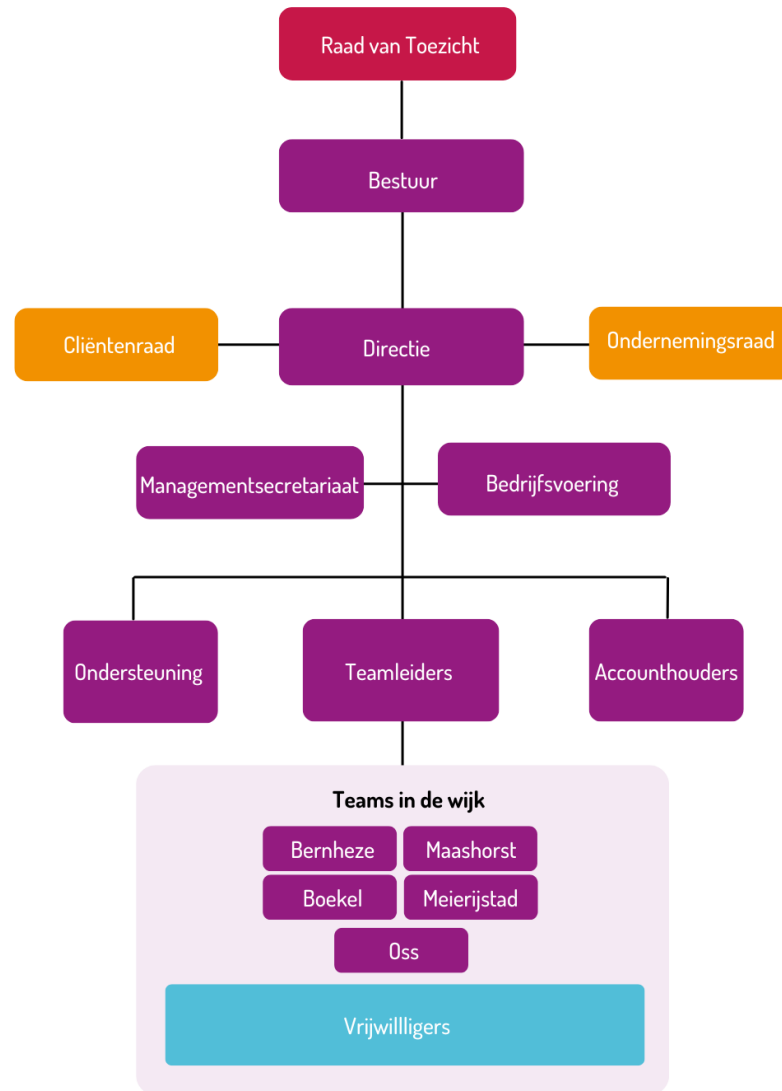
Raad van Toezicht

Bestuur

Cliëntenraad

Directie

Ondernemingsraad

Managementsecretariaat

Bedrijfsvoering

Ondersteuning

Teamleiders

Accounthouders

Teams in de wijk

Bernheze

Maashorst

Boekel

Meierijstad

Oss

Vrijwilligers